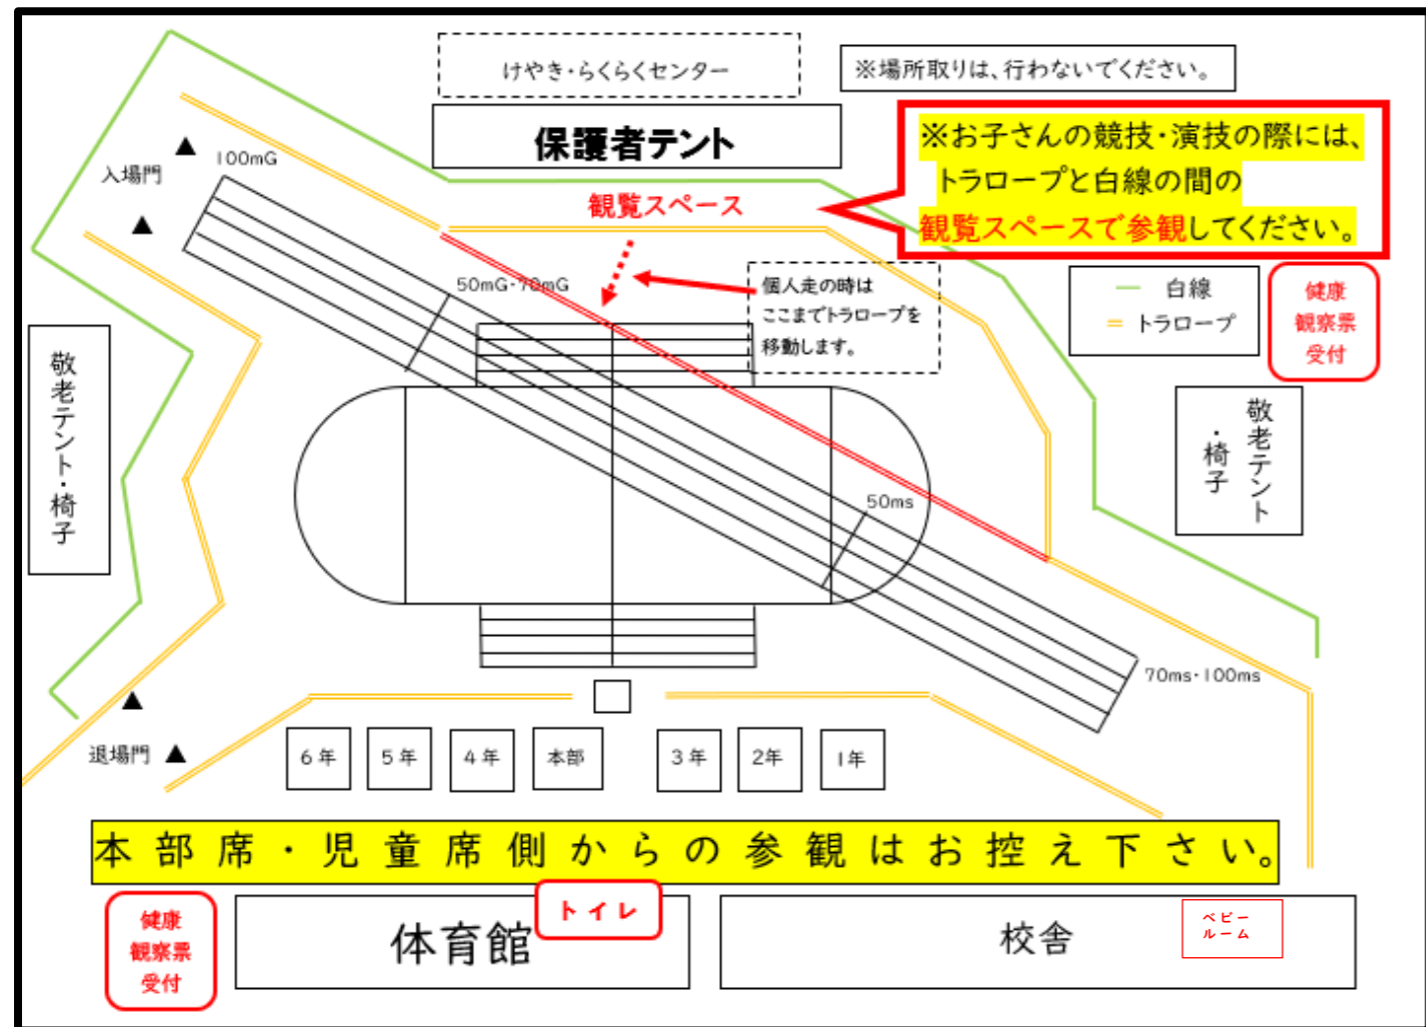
けやき・らくらくセンター

※場所取りは、行わないでください。

保護者テント

※お子さんの競技・演技の際には、トラロープと白線の間の観覧スペースで参観してください。

観覧スペース

入場門

100mG

50mG・70mG

個人走の時はここまでトラロープを移動します。

白線
トラロープ

健康観察票受付

敬老テント・椅子

敬老テント・椅子

50ms

70ms・100ms

退場門

6年
5年
4年
本部
3年
2年
1年

本部席・児童席側からの参観はお控え下さい。

健康観察票受付

体育館

トイレ

校舎

ベビールーム